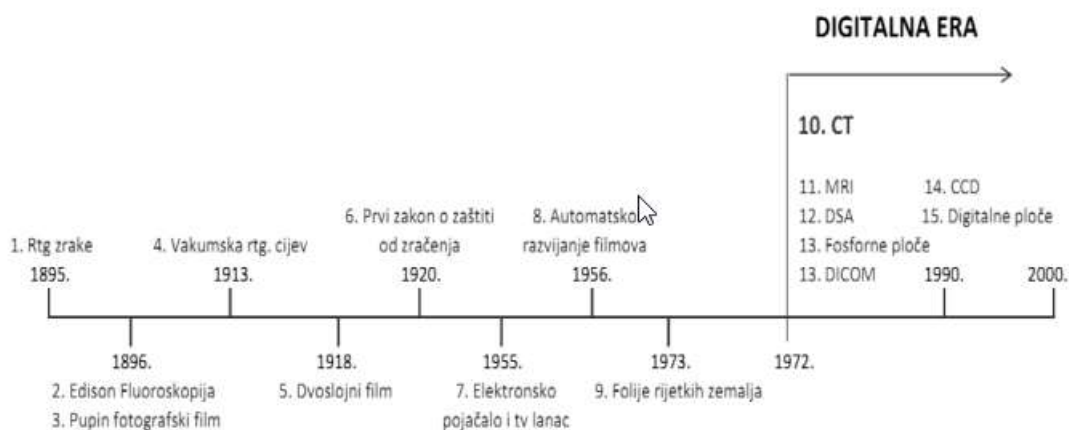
DIGITALNA ERA

10. CT

11. MRI
12. DSA
13. Fosforne ploče
13. DICOM

14. CCD
15. Digitalne ploče

1. Rtg zrake
1895.

4. Vakumska rtg. cijev
1913.

6. Prvi zakon o zaštiti od zračenja
1920.

8. Automatsko razvijanje filmova
1956.

1990.

2000.

1896.
2. Edison Fluoroskopija
3. Pupin fotografski film

1918.
5. Dvoslojni film

1955.
7. Elektronsko pojačalo i tv lanac

1973.
9. Folije rijetkih zemalja

1972.